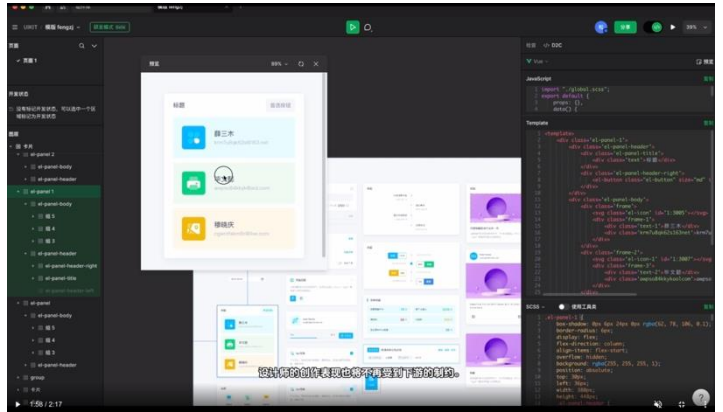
UIBIT . 模版 fengxj

页面
页面 1

页面状态
没有设置页面状态，可以选中一个区域标记为页面状态

图层
卡片
el-panel 2
el-panel-body
el-panel-header
el-panel 1
el-panel-body
项 5
项 4
项 3
el-panel-header
el-panel-header-right
el-panel-title
el-panel
el-panel-body
项 5
项 4
项 3
el-panel-header
group
group

预览
标题
薛三木
穆晓庆

分享
D2C
Vue
JavaScript
import "./global.scss";
export default {
props: {},
data() {
Template
<template>
<div class="el-panel-1">
<div class="el-panel-header">
<div class="el-panel-title">
<div class="text">标题</div>
</div>
<div class="el-panel-header-right">
<el-button class="el-button" size="md"
</div>
</div>
<div class="el-panel-body">
<div class="frame">
</div>
<div class="frame-1">
</div>
SCSS
使用工具类
.el-panel-1 {
box-shadow: 0px 6px 24px 0px rgba(62, 78, 106, 0.1);
border-radius: 6px;
display: flex;
flex-direction: column;
align-items: flex-start;
overflow: hidden;
background: rgba(255, 255, 255, 1);
position: absolute;
top: 38px;
left: 36px;
width: 388px;
height: 446px;

设计师的创作表现也将不再受到下游的制约。
1:58 / 2:17